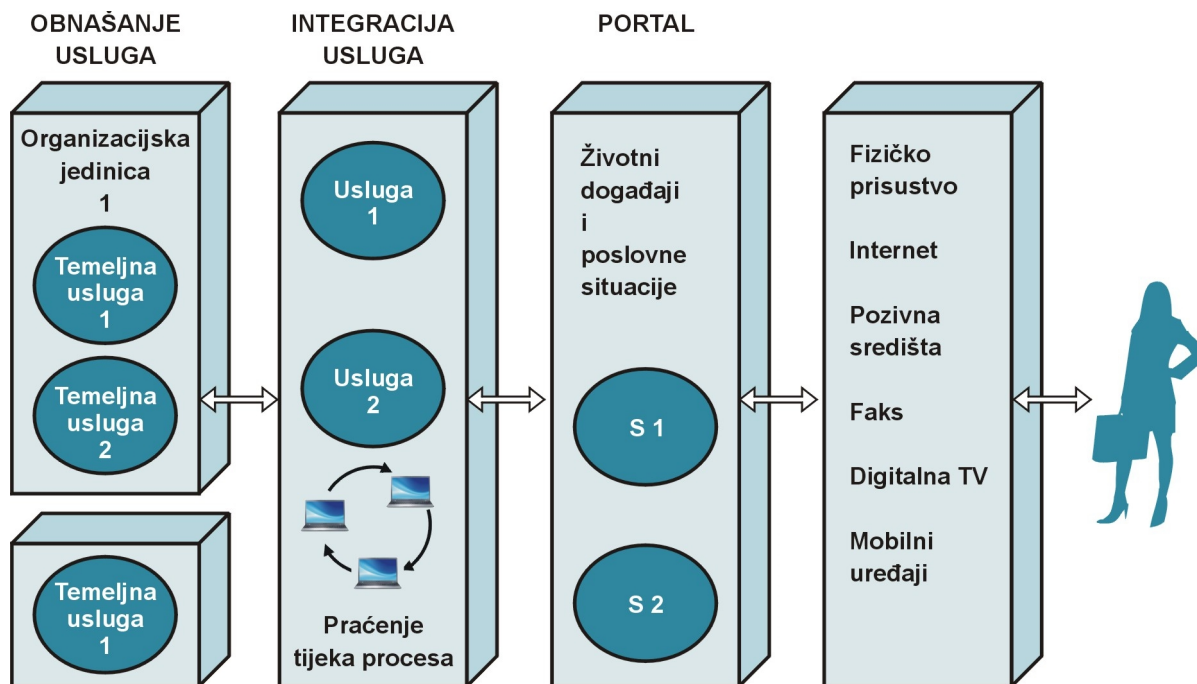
OBNAŠANJE USLUGA

INTEGRACIJA USLUGA

PORTAL

Organizacijska jedinica 1

Temeljna usluga 1

Temeljna usluga 2

Temeljna usluga 1

Usluga 1

Usluga 2

Praćenje tijeka procesa

Životni događaji i poslovne situacije

S 1

S 2

Fizičko prisustvo

Internet

Pozivna središta

Faks

Digitalna TV

Mobilni uređaji